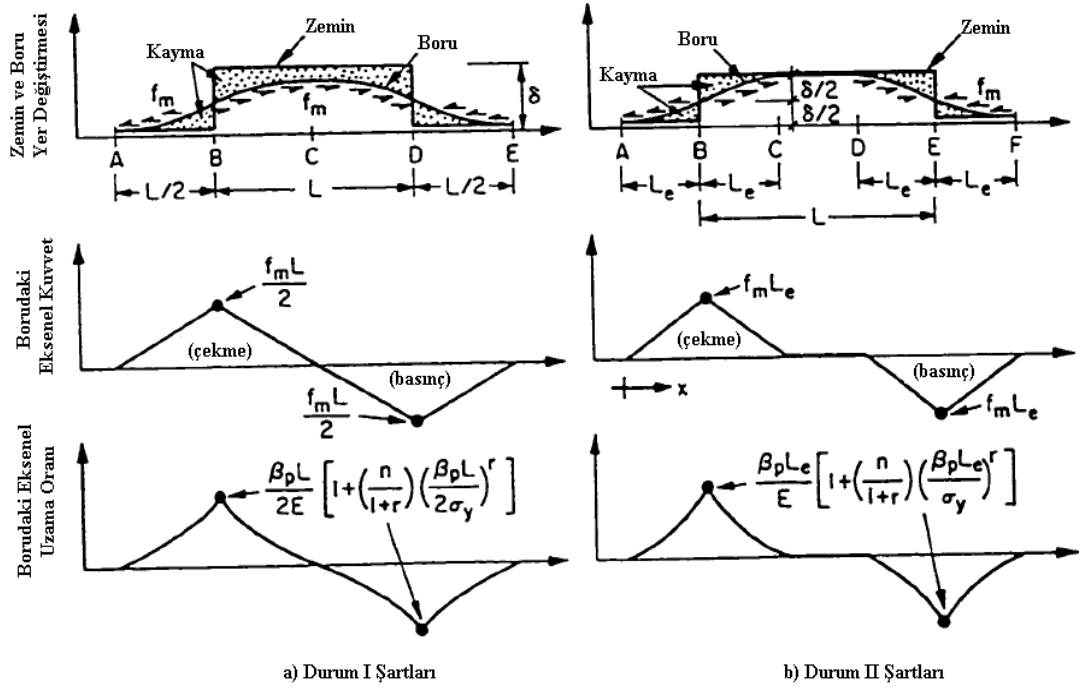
Zemin ve Boru Yer Değiştirmesi

Zemin
Kayma
Boru
$f_m$
$f_m$
$\delta$
A B C D E
$L/2$ $L$ $L/2$

Boru
Zemin
Kayma
$\delta/2$
$\delta/2$
$f_m$
A B C D E F
$L_e$ $L_e$ $L_e$ $L_e$
$L$

Borudaki Eksenel Kuvvet

$\frac{f_m L}{2}$
(çekme)
(basınç)
$\frac{f_m L}{2}$

$f_m L_e$
(çekme)
(basınç)
x
$f_m L_e$

Borudaki Eksenel Uzama Oranı

$\frac{\beta_p L}{2E}\left[1+\left(\frac{n}{1+r}\right)\left(\frac{\beta_p L}{2\sigma_y}\right)^r\right]$

$\frac{\beta_p L_e}{E}\left[1+\left(\frac{n}{1+r}\right)\left(\frac{\beta_p L_e}{\sigma_y}\right)^r\right]$

a) Durum I Şartları

b) Durum II Şartları